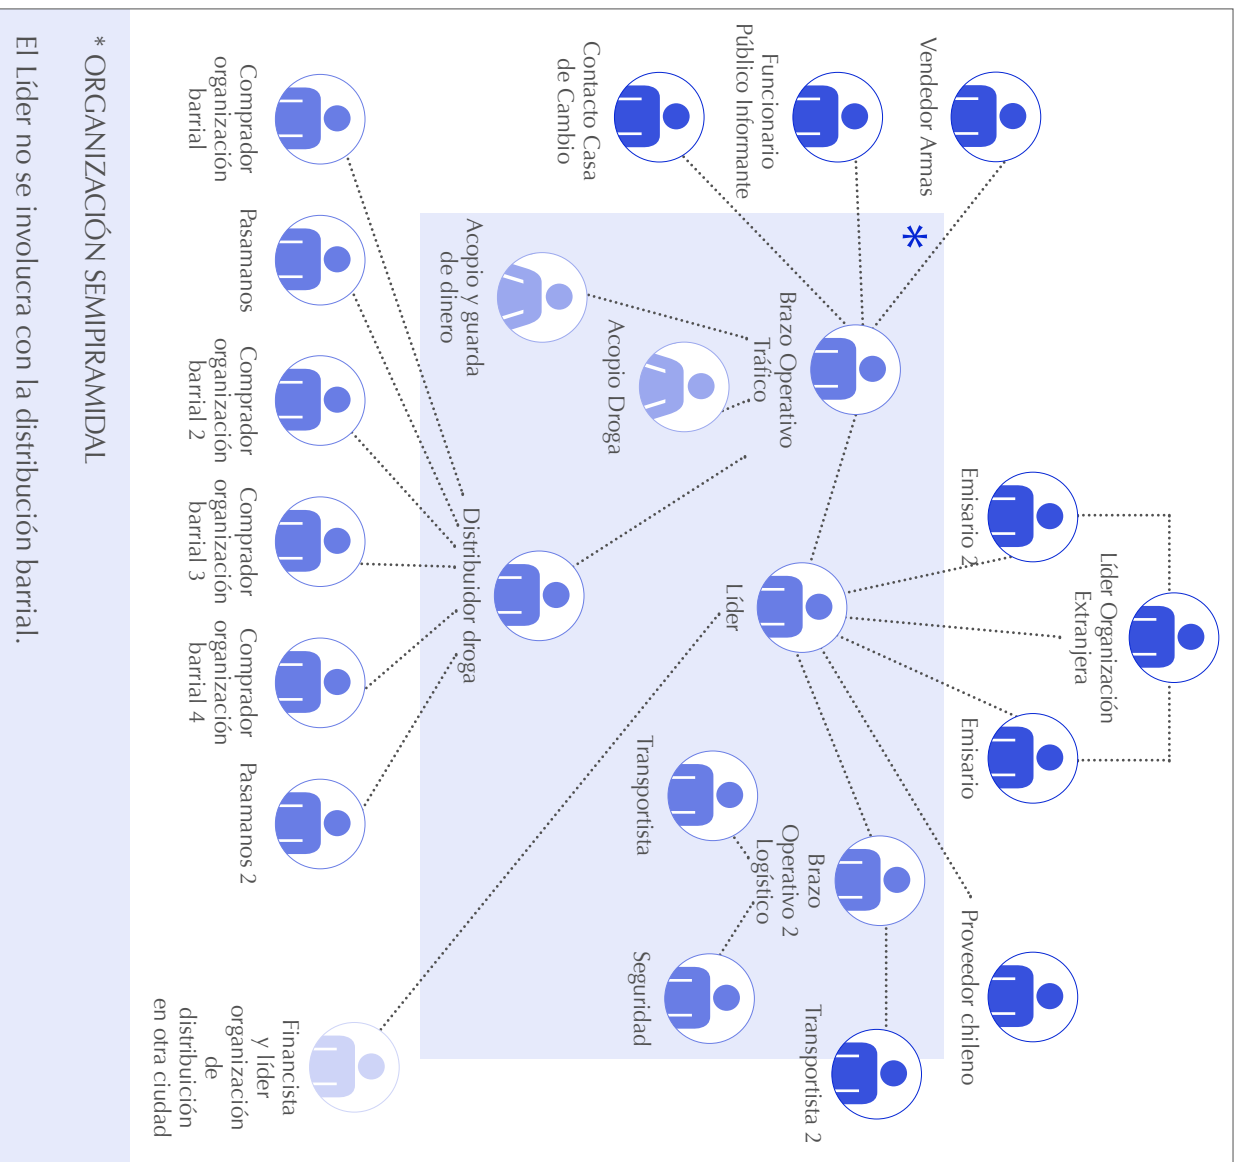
* ORGANIZACIÓN SEMIPIRAMIDAL

El Líder no se involucra con la distribución barrial.

Vendedor Armas

Funcionario Público Informante

Contacto Casa de Cambio

Comprador organización barrial

*

Brazo Operativo Tráfico

Acopio y guarda de dinero

Acopio Droga

Pasamanos

Comprador organización barrial 2

Emisario 2

Líder Organización Extranjera

Líder

Distribuidor droga

Comprador organización barrial 3

Comprador organización barrial 4

Emisario

Transportista

Brazo Operativo 2 Logístico

Pasamanos 2

Proveedor chileno

Seguridad

Transportista 2

Financista y líder organización de distribución en otra ciudad